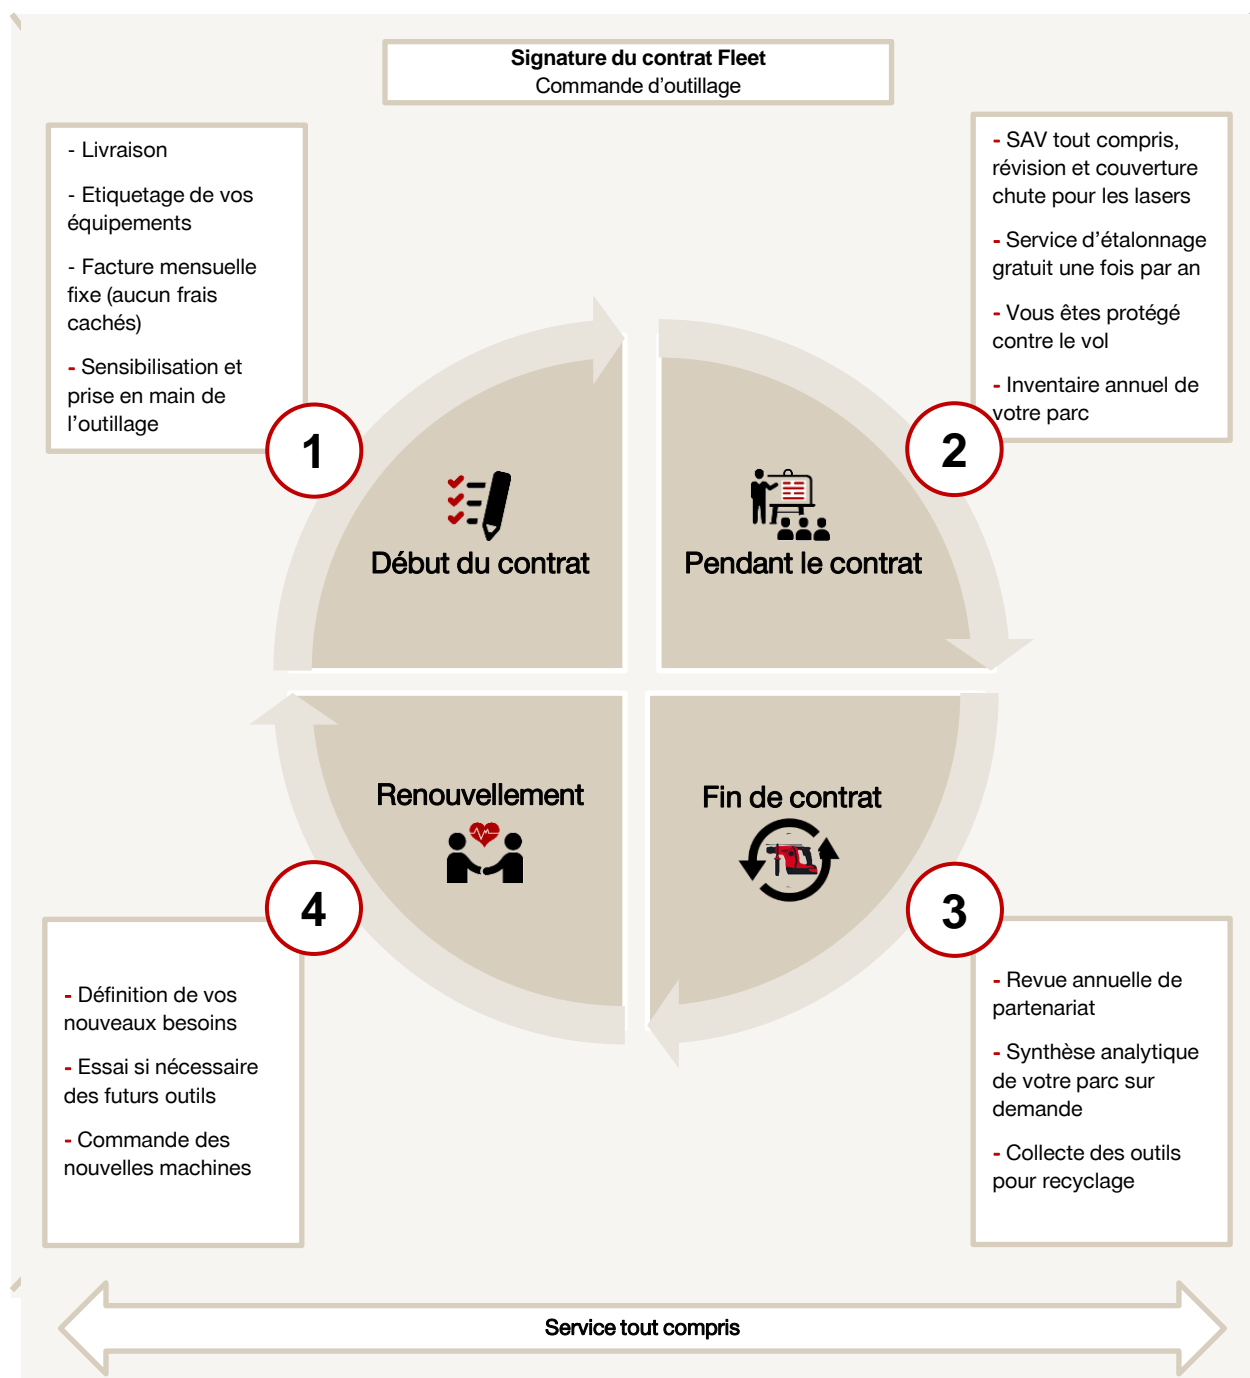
**Signature du contrat Fleet**
Commande d'outillage

- Livraison

- Etiquetage de vos équipements

- Facture mensuelle fixe (aucun frais cachés)

- Sensibilisation et prise en main de l'outillage

- SAV tout compris, révision et couverture chute pour les lasers

- Service d'étalonnage gratuit une fois par an

- Vous êtes protégé contre le vol

- Inventaire annuel de votre parc

1

Début du contrat

2

Pendant le contrat

Renouvellement

4

Fin de contrat

3

- Définition de vos nouveaux besoins

- Essai si nécessaire des futurs outils

- Commande des nouvelles machines

- Revue annuelle de partenariat

- Synthèse analytique de votre parc sur demande

- Collecte des outils pour recyclage

Service tout compris